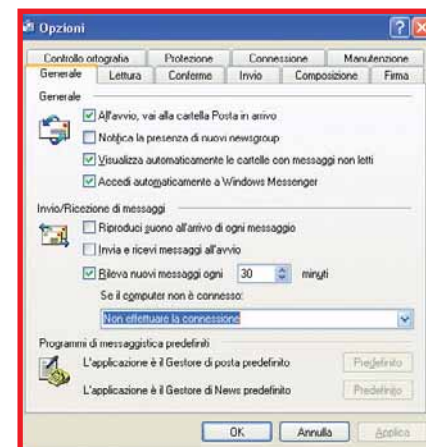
Opzioni

Controllo ortografia | Protezione | Connessione | Manutenzione
Generale | Lettura | Conferme | Invio | Composizione | Firma

Generale

All'avvio, vai alla cartella Posta in arrivo

Notifica la presenza di nuovi newsgroup

Visualizza automaticamente le cartelle con messaggi non letti

Accedi automaticamente a Windows Messenger

Invio/Ricezione di messaggi

Riproduci suono all'arrivo di ogni messaggio

Invia e ricevi messaggi all'avvio

Rileva nuovi messaggi ogni 30 minuti

Se il computer non è connesso:

Non effettuare la connessione

Programmi di messaggistica predefiniti

L'applicazione è il Gestore di posta predefinito Predefinito

L'applicazione è il Gestore di News predefinito Predefinito

OK Annulla Applica